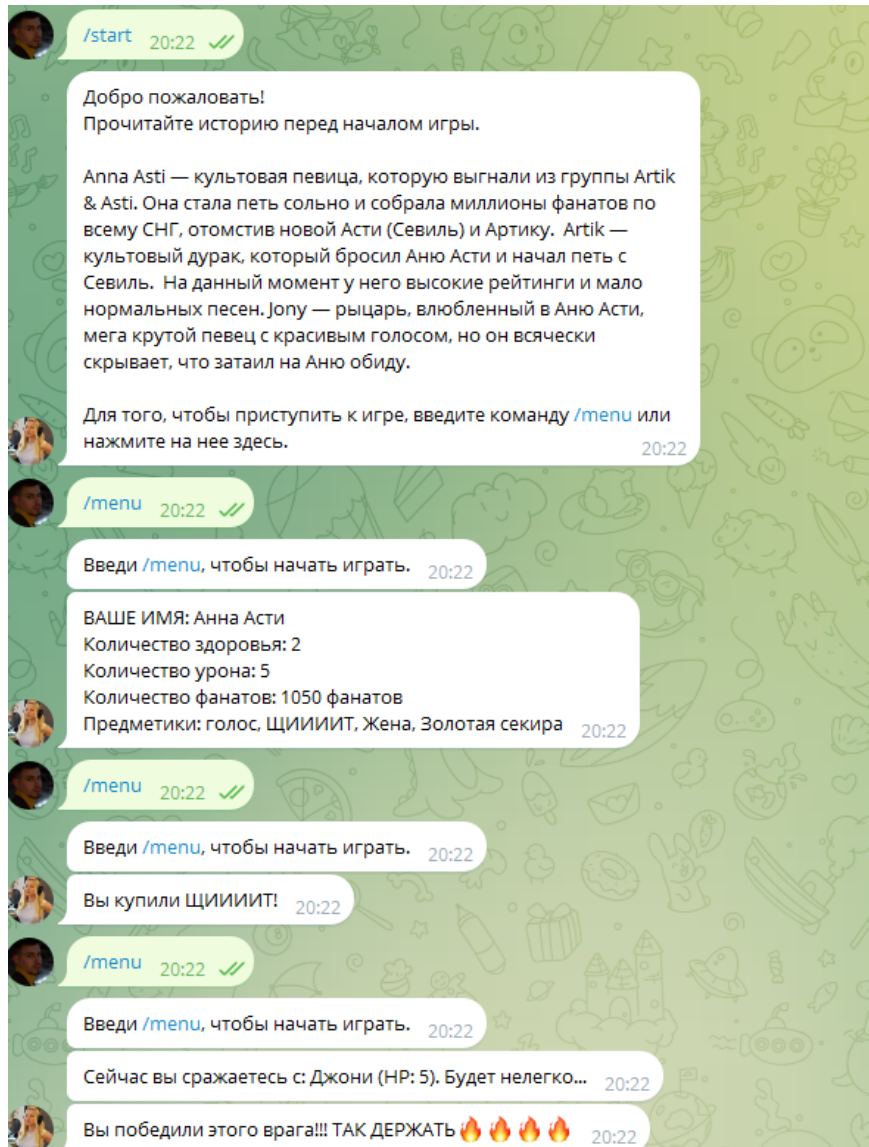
/start 20:22

Добро пожаловать!
Прочитайте историю перед началом игры.

Anna Asti — культовая певица, которую выгнали из группы Artik & Asti. Она стала петь сольно и собрала миллионы фанатов по всему СНГ, отомстив новой Асти (Севиль) и Артику. Artik — культовый дурак, который бросил Аню Асти и начал петь с Севиль. На данный момент у него высокие рейтинги и мало нормальных песен. Jony — рыцарь, влюбленный в Аню Асти, мега крутой певец с красивым голосом, но он всячески скрывает, что затаил на Аню обиду.

Для того, чтобы приступить к игре, введите команду /menu или нажмите на нее здесь. 20:22

/menu 20:22

Введи /menu, чтобы начать играть. 20:22

ВАШЕ ИМЯ: Анна Асти
Количество здоровья: 2
Количество урона: 5
Количество фанатов: 1050 фанатов
Предметики: голос, ЩИИИИТ, Жена, Золотая секира 20:22

/menu 20:22

Введи /menu, чтобы начать играть. 20:22

Вы купили ЩИИИИТ! 20:22

/menu 20:22

Введи /menu, чтобы начать играть. 20:22

Сейчас вы сражаетесь с: Джони (HP: 5). Будет нелегко... 20:22

Вы победили этого врага!!! ТАК ДЕРЖАТЬ🔥🔥🔥🔥 20:22